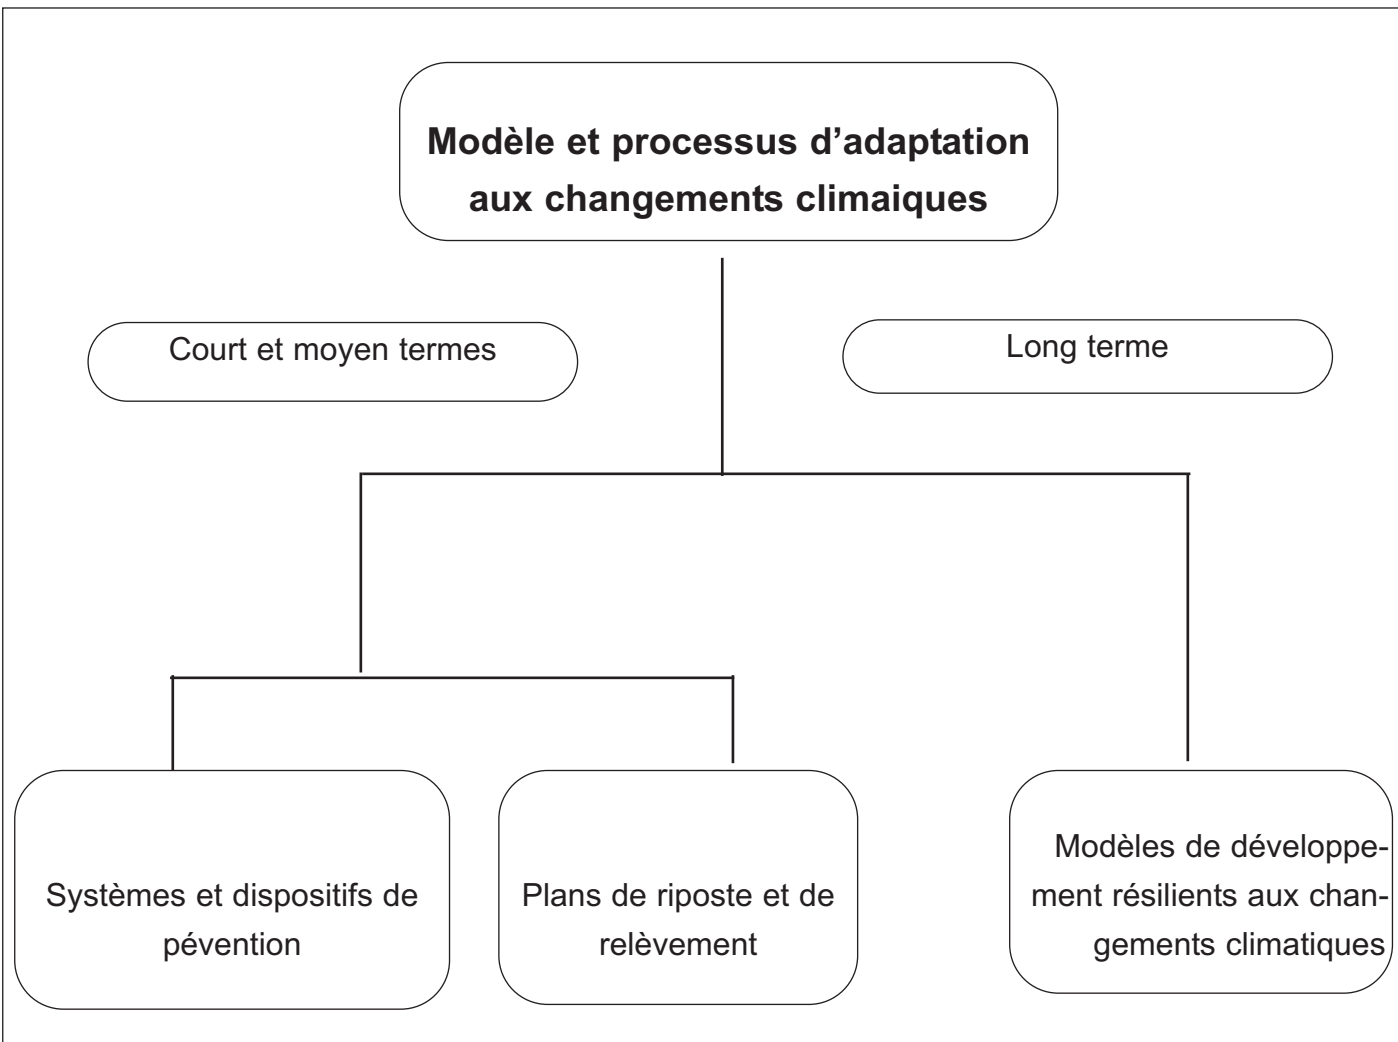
**Modèle et processus d'adaptation aux changements climaiques**

Court et moyen termes

Long terme

Systèmes et dispositifs de pévention

Plans de riposte et de relèvement

Modèles de développement résilients aux changements climatiques